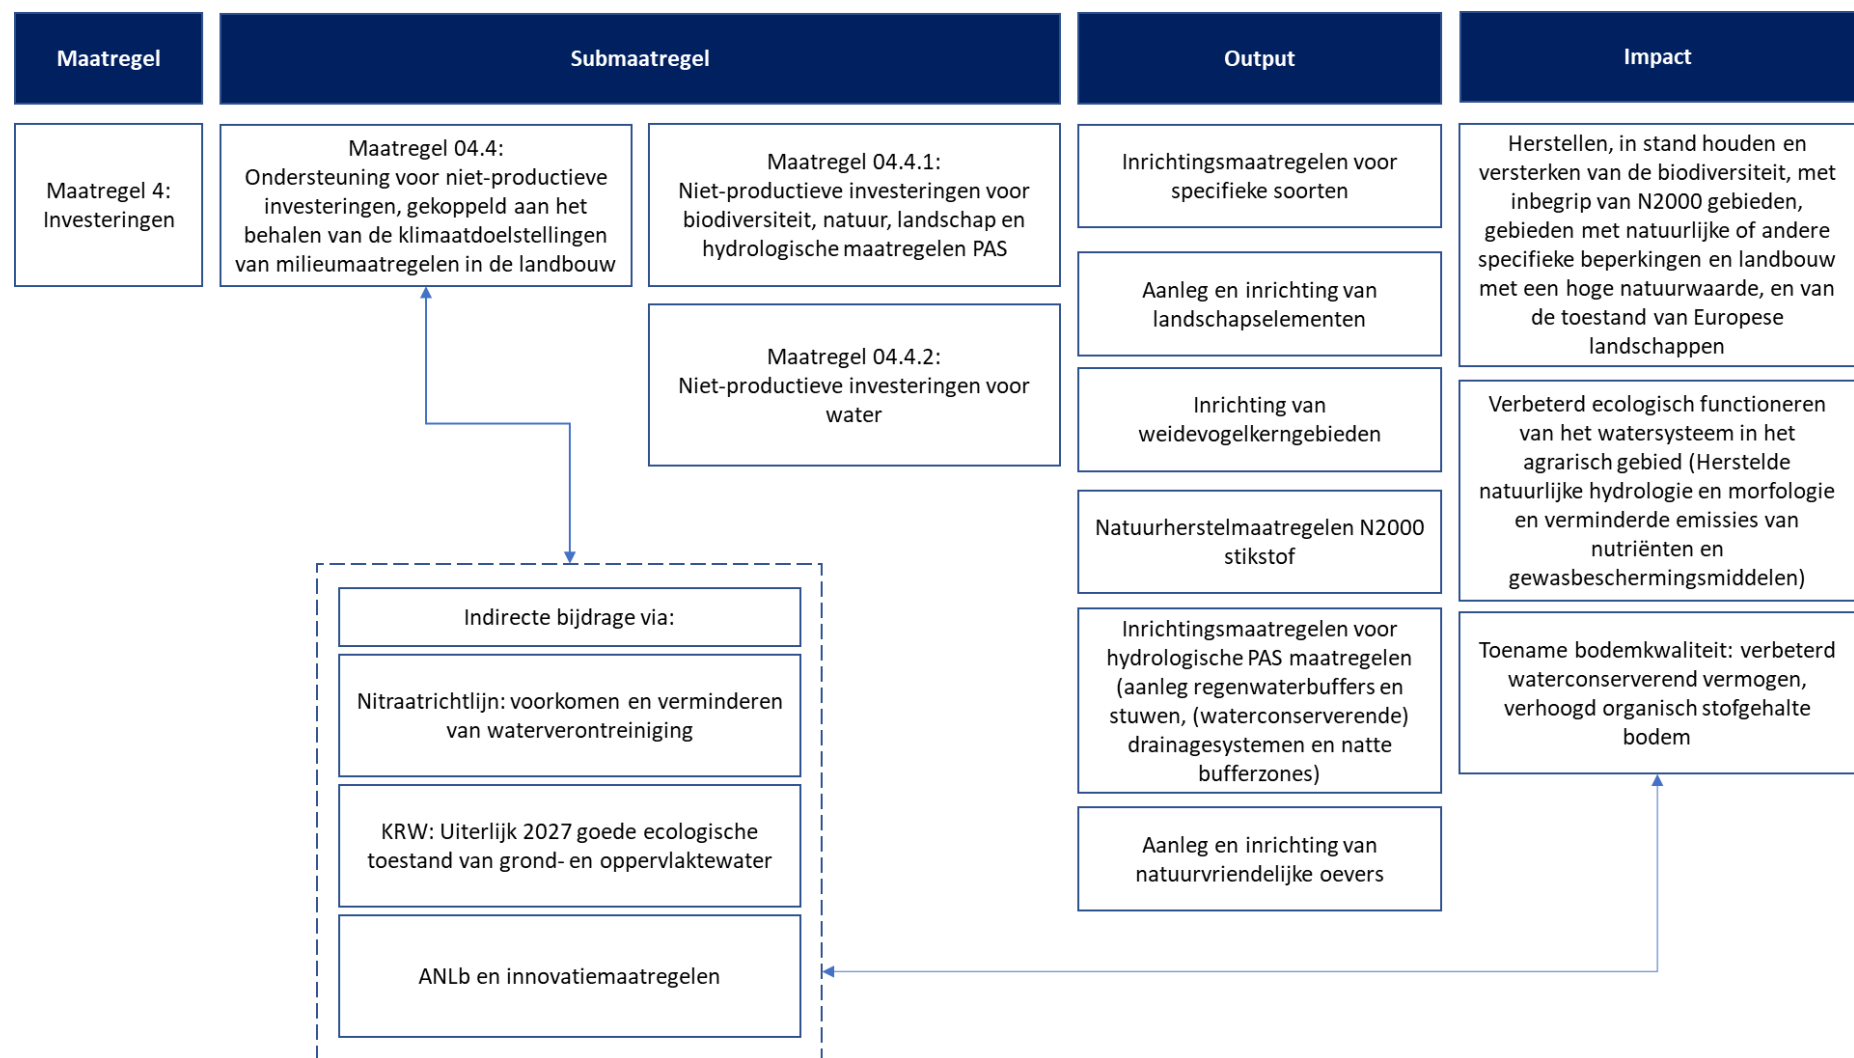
Maatregel

Submaatregel

Output

Impact

Maatregel 4: Investeringen

Maatregel 04.4: Ondersteuning voor niet-productieve investeringen, gekoppeld aan het behalen van de klimaatdoelstellingen van milieumaatregelen in de landbouw

Maatregel 04.4.1: Niet-productieve investeringen voor biodiversiteit, natuur, landschap en hydrologische maatregelen PAS

Maatregel 04.4.2: Niet-productieve investeringen voor water

Inrichtingsmaatregelen voor specifieke soorten

Aanleg en inrichting van landschapselementen

Inrichting van weidevogelkerngebieden

Natuurherstelmaatregelen N2000 stikstof

Inrichtingsmaatregelen voor hydrologische PAS maatregelen (aanleg regenwaterbuffers en stuwen, (waterconserverende) drainagesystemen en natte bufferzones)

Aanleg en inrichting van natuurvriendelijke oevers

Herstellen, in stand houden en versterken van de biodiversiteit, met inbegrip van N2000 gebieden, gebieden met natuurlijke of andere specifieke beperkingen en landbouw met een hoge natuurwaarde, en van de toestand van Europese landschappen

Verbeterd ecologisch functioneren van het watersysteem in het agrarisch gebied (Herstelde natuurlijke hydrologie en morfologie en verminderde emissies van nutriënten en gewasbeschermingsmiddelen)

Toename bodemkwaliteit: verbeterd waterconserverend vermogen, verhoogd organisch stofgehalte bodem

Indirecte bijdrage via:

Nitraatrichtlijn: voorkomen en verminderen van waterverontreiniging

KRW: Uiterlijk 2027 goede ecologische toestand van grond- en oppervlaktewater

ANLb en innovatiemaatregelen